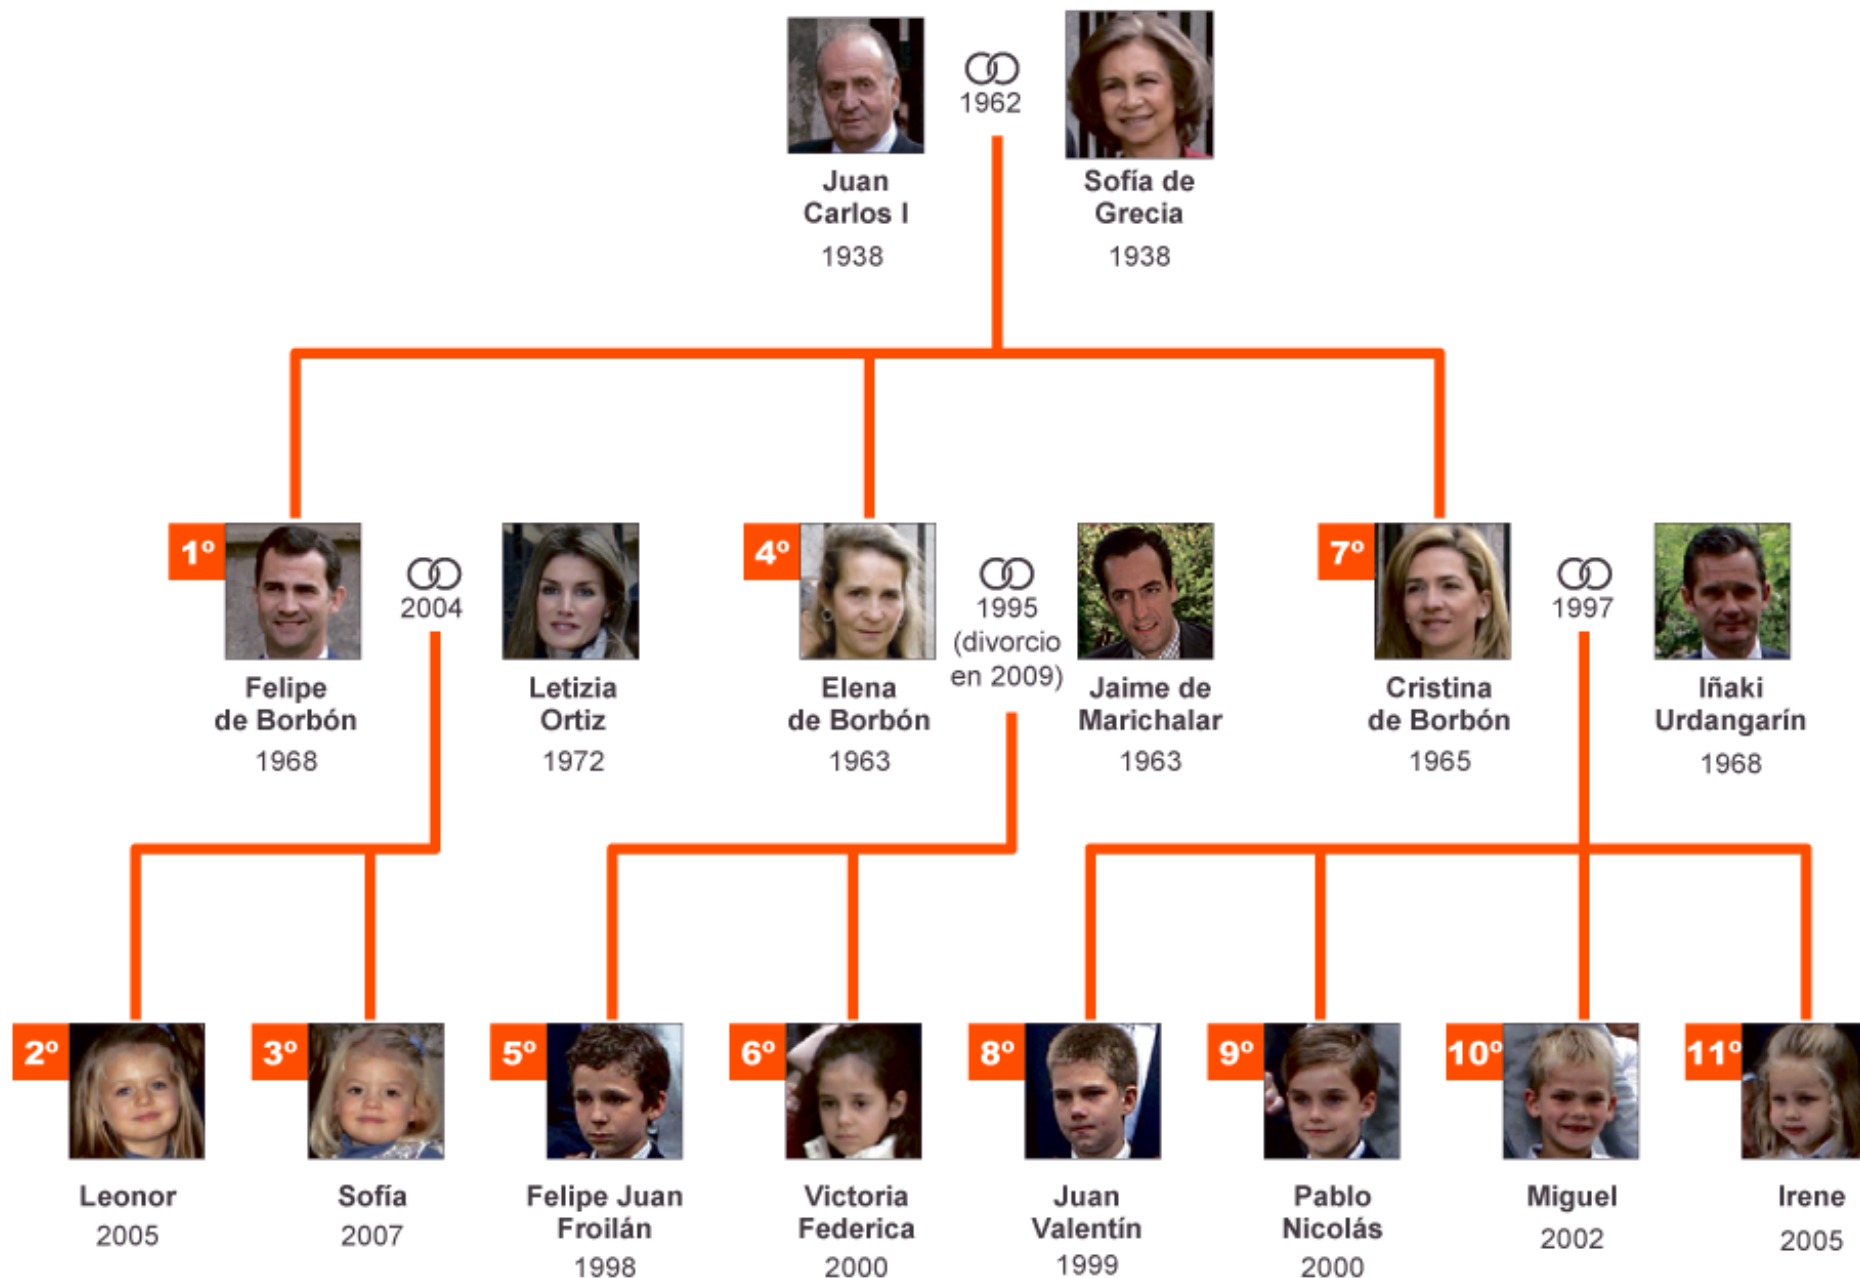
Juan Carlos I
1938

1962

Sofía de Grecia
1938

1º
Felipe de Borbón
1968

2004

Letizia Ortiz
1972

4º
Elena de Borbón
1963

1995 (divorcio en 2009)

Jaime de Marichalar
1963

7º
Cristina de Borbón
1965

1997

Iñaki Urdangarín
1968

2º
Leonor
2005

3º
Sofía
2007

5º
Felipe Juan Froilán
1998

6º
Victoria Federica
2000

8º
Juan Valentín
1999

9º
Pablo Nicolás
2000

10º
Miguel
2002

11º
Irene
2005